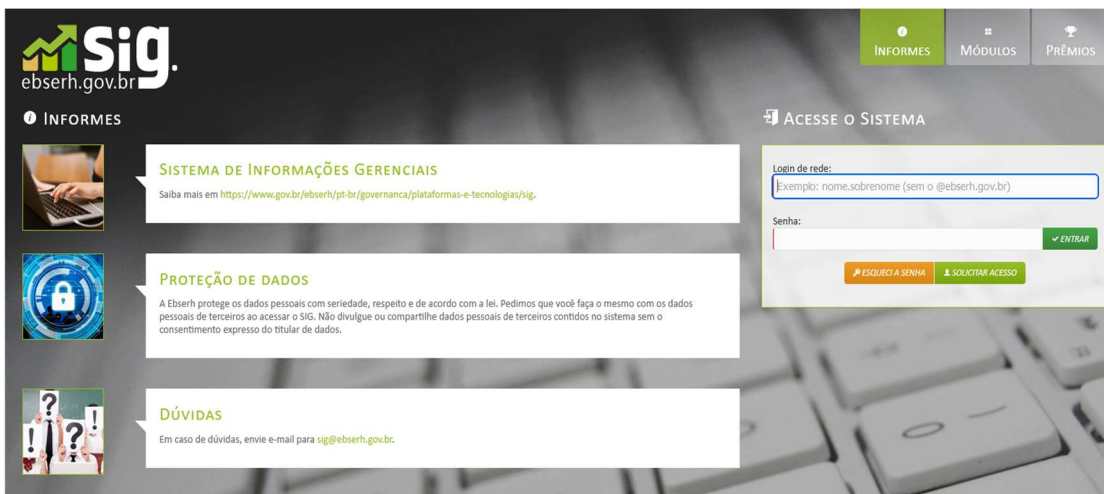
Sig.
ebserh.gov.br

Informes
Módulos
Prêmios

Informes

Sistema de Informações Gerenciais
Saiba mais em https://www.gov.br/ebserh/pt-br/governanca/plataformas-e-tecnologias/sig.

Proteção de dados
A Ebserh protege os dados pessoais com seriedade, respeito e de acordo com a lei. Pedimos que você faça o mesmo com os dados pessoais de terceiros ao acessar o SIG. Não divulgue ou compartilhe dados pessoais de terceiros contidos no sistema sem o consentimento expresso do titular de dados.

Dúvidas
Em caso de dúvidas, envie e-mail para sig@ebserh.gov.br.

Acesse o Sistema

Login de rede:
Exemplo: nome.sobrenome (sem o @ebserh.gov.br)

Senha:
ENTRAR

ESQUECI A SENHA
SOLICITAR ACESSO